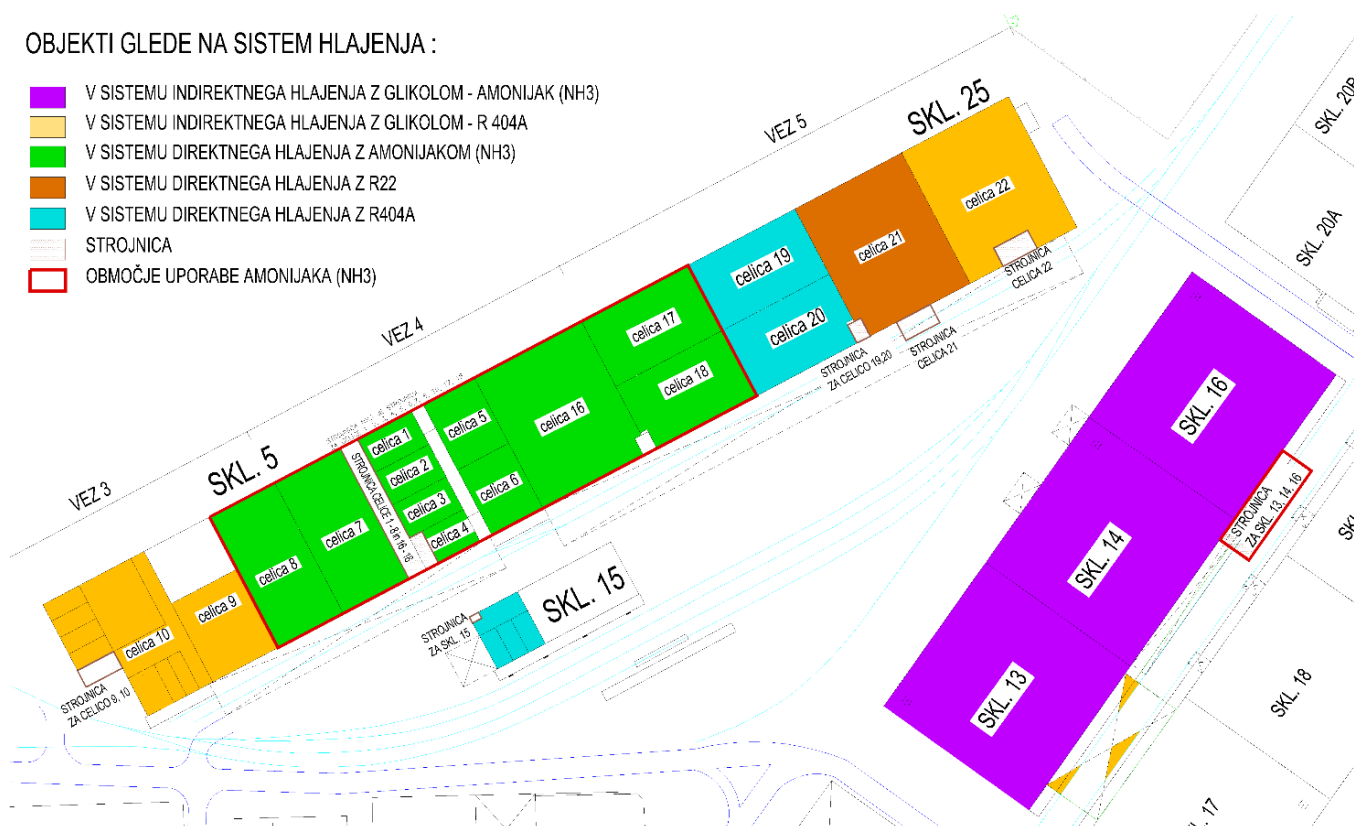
OBJEKTI GLEDE NA SISTEM HLAJENJA :

V SISTEMU INDIREKTNEGA HLAJENJA Z GLIKOLOM - AMONIJAK (NH3)
V SISTEMU INDIREKTNEGA HLAJENJA Z GLIKOLOM - R 404A
V SISTEMU DIREKTNEGA HLAJENJA Z AMONIJAKOM (NH3)
V SISTEMU DIREKTNEGA HLAJENJA Z R22
V SISTEMU DIREKTNEGA HLAJENJA Z R404A
STROJNICA
OBMOČJE UPORABE AMONIJAKA (NH3)

VEZ 5
SKL. 25
SKL. 20B
SKL. 20A
celica 22
celica 21
celica 19
celica 20
STROJNICA CELICA 22
STROJNICA ZA CELICO 19,20
STROJNICA CELICA 21
VEZ 4
celica 17
celica 18
celica 16
celica 5
celica 6
celica 1
celica 2
celica 3
celica 4
STROJNICA CELICE 1-8 in 16-18
SKL. 5
VEZ 3
celica 7
celica 8
celica 9
celica 10
STROJNICA ZA CELICO 9, 10
STROJNICA ZA SKL. 15
SKL. 15
SKL. 16
SKL. 14
SKL. 13
STROJNICA ZA SKL. 13, 14, 16
SKL. 18
SKL. 17